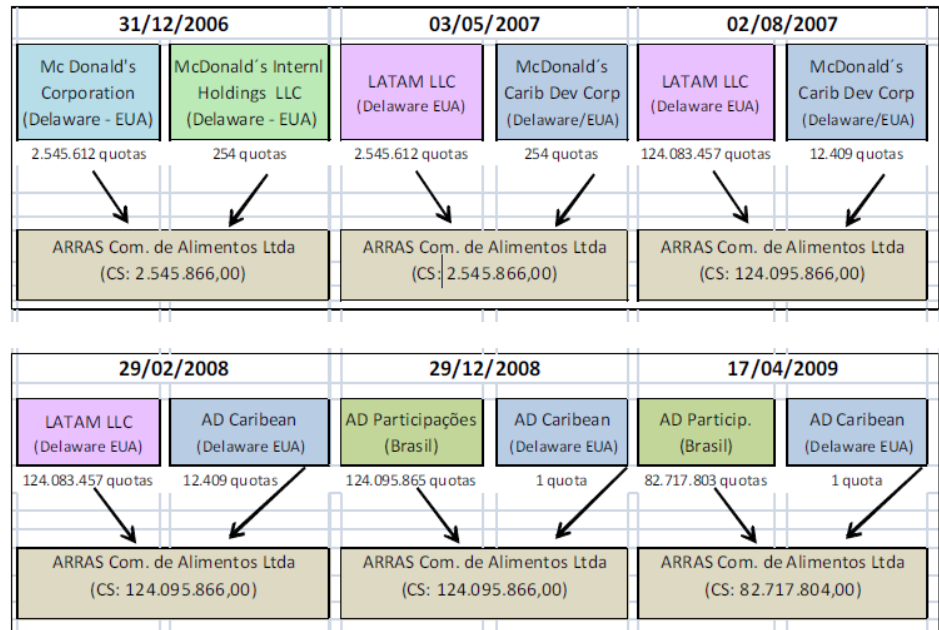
31/12/2006

Mc Donald's Corporation (Delaware - EUA)

2.545.612 quotas

McDonald´s Internl Holdings LLC (Delaware - EUA)

254 quotas

ARRAS Com. de Alimentos Ltda (CS: 2.545.866,00)

03/05/2007

LATAM LLC (Delaware EUA)

2.545.612 quotas

McDonald´s Carib Dev Corp (Delaware/EUA)

254 quotas

ARRAS Com. de Alimentos Ltda (CS: 2.545.866,00)

02/08/2007

LATAM LLC (Delaware EUA)

124.083.457 quotas

McDonald´s Carib Dev Corp (Delaware/EUA)

12.409 quotas

ARRAS Com. de Alimentos Ltda (CS: 124.095.866,00)

29/02/2008

LATAM LLC (Delaware EUA)

124.083.457 quotas

AD Caribean (Delaware EUA)

12.409 quotas

ARRAS Com. de Alimentos Ltda (CS: 124.095.866,00)

29/12/2008

AD Participações (Brasil)

124.095.865 quotas

AD Caribean (Delaware EUA)

1 quota

ARRAS Com. de Alimentos Ltda (CS: 124.095.866,00)

17/04/2009

AD Particip. (Brasil)

82.717.803 quotas

AD Caribean (Delaware EUA)

1 quota

ARRAS Com. de Alimentos Ltda (CS: 82.717.804,00)